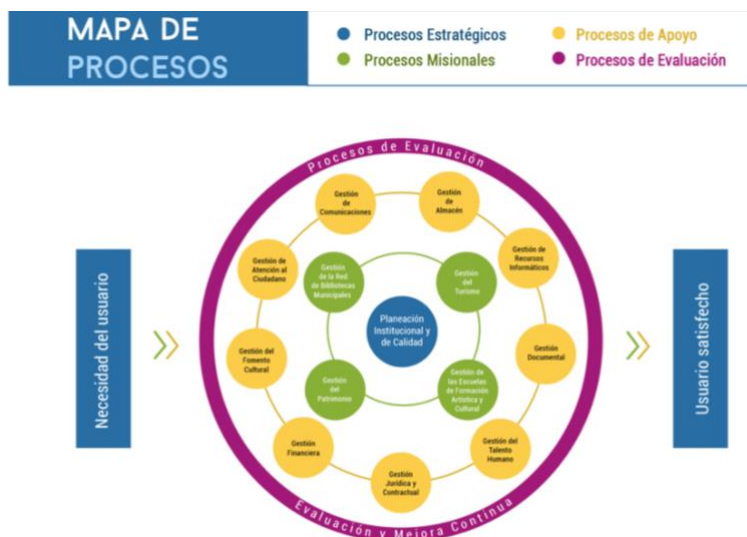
MAPA DE PROCESOS

Procesos Estratégicos
Procesos de Apoyo
Procesos Misionales
Procesos de Evaluación

Procesos de Evaluación

Necesidad del usuario

Gestión de Comunicaciones

Gestión de Almacén

Gestión de Atención al Ciudadano

Gestión de Recursos Informáticos

Gestión de la Red de Bibliotecas Municipales

Gestión del Turismo

Planeación Institucional y de Calidad

Gestión del Fomento Cultural

Gestión Documental

Gestión del Patrimonio

Gestión de las Escuelas de Formación Artística y Cultural

Gestión Financiera

Gestión del Talento Humano

Gestión Jurídica y Contractual

Evaluación y Mejora Continua

Usuario satisfecho